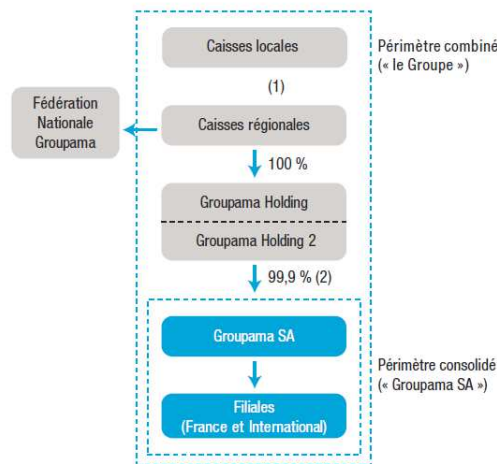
Caisses locales

Périmètre combiné
(« le Groupe »)

(1)

Fédération Nationale Groupama

Caisses régionales

100 %

Groupama Holding

Groupama Holding 2

99,9 % (2)

Groupama SA

Périmètre consolidé
(« Groupama SA »)

Filiales
(France et International)